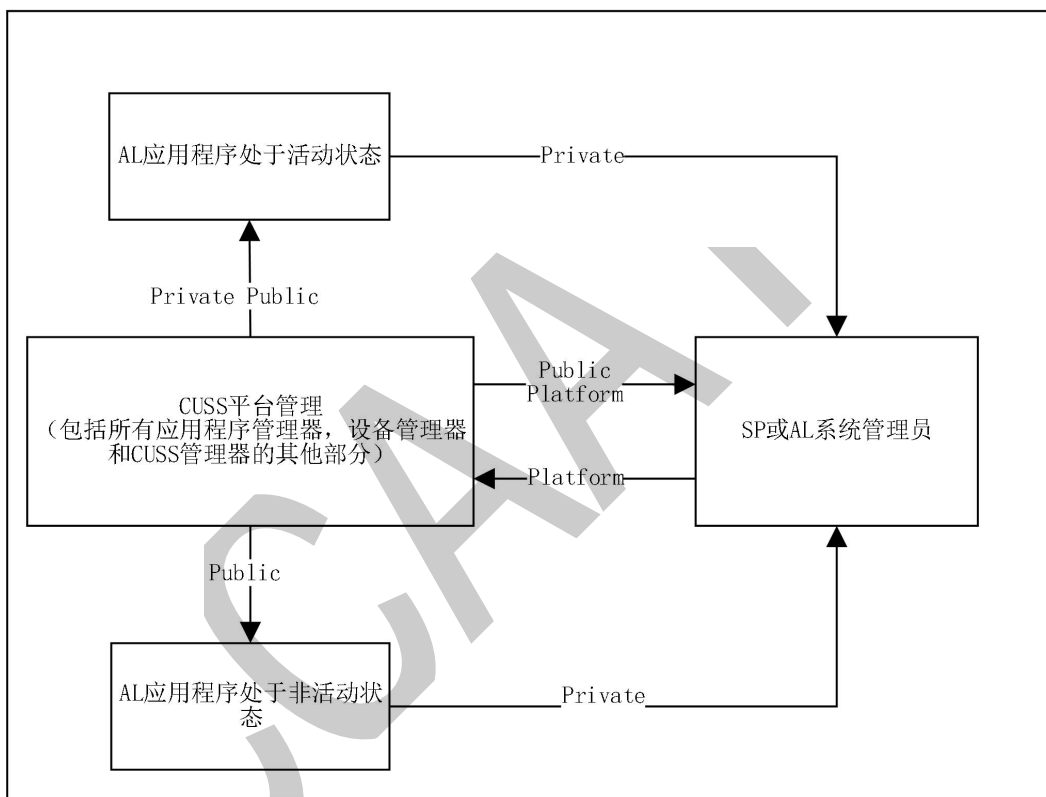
AL应用程序处于活动状态

Private

Private Public

CUSS平台管理
（包括所有应用程序管理器，设备管理器和CUSS管理器的其他部分）

Public
Platform

Platform

SP或AL系统管理员

Public

AL应用程序处于非活动状态

Private

CAA